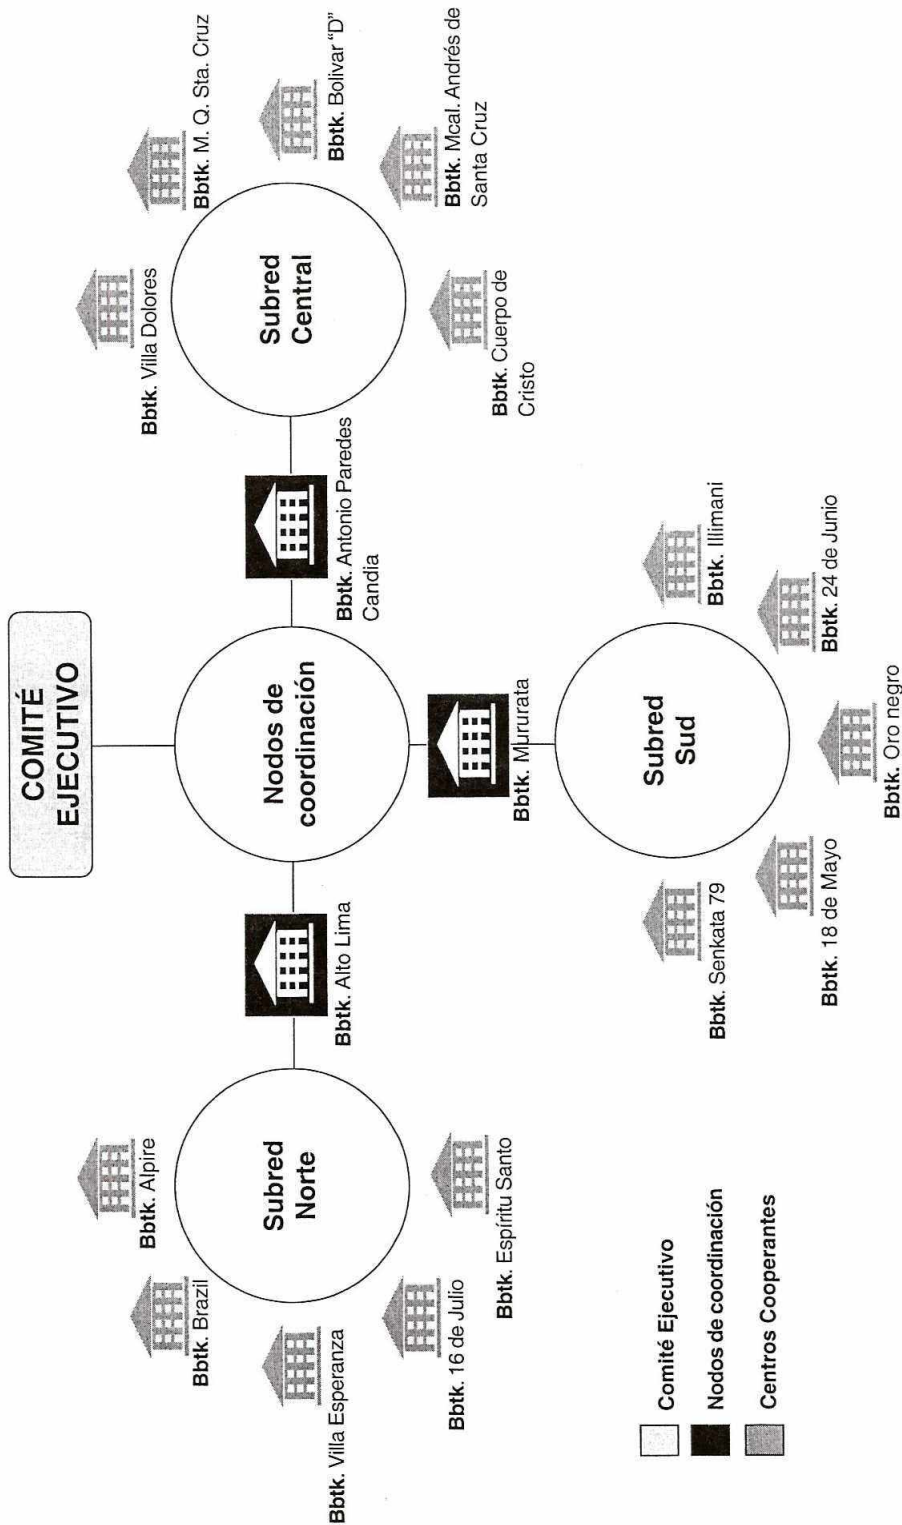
COMITÉ EJECUTIVO

Nodos de coordinación

Bbtk. Alto Lima

Bbtk. Antonio Paredes Candia

Bbtk. Mururata

Subred Norte

Bbtk. Alpire

Bbtk. Brazil

Bbtk. Villa Esperanza

Bbtk. 16 de Julio

Bbtk. Espíritu Santo

Subred Central

Bbtk. Villa Dolores

Bbtk. M. Q. Sta. Cruz

Bbtk. Bolivar "D"

Bbtk. Mcal. Andrés de Santa Cruz

Bbtk. Cuerpo de Cristo

Subred Sud

Bbtk. Senkata 79

Bbtk. 18 de Mayo

Bbtk. Oro negro

Bbtk. 24 de Junio

Bbtk. Illimani

Comité Ejecutivo

Nodos de coordinación

Centros Cooperantes